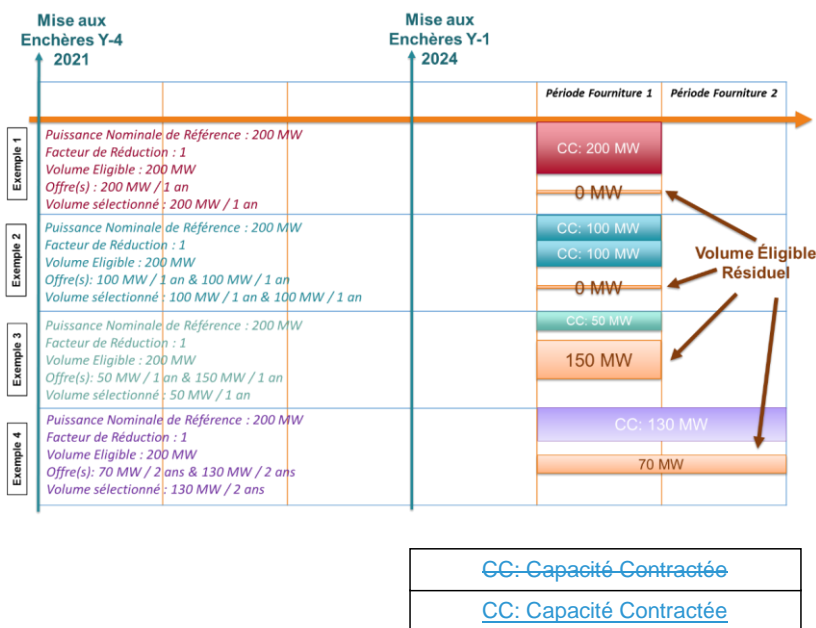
Mise aux Enchères Y-4 2021

Mise aux Enchères Y-1 2024

Période Fourniture 1

Période Fourniture 2

Exemple 1

Puissance Nominale de Référence : 200 MW
Facteur de Réduction : 1
Volume Eligible : 200 MW
Offre(s) : 200 MW / 1 an
Volume sélectionné : 200 MW / 1 an

CC: 200 MW

0 MW

Exemple 2

Puissance Nominale de Référence : 200 MW
Facteur de Réduction : 1
Volume Eligible : 200 MW
Offre(s): 100 MW / 1 an & 100 MW / 1 an
Volume sélectionné : 100 MW / 1 an & 100 MW / 1 an

CC: 100 MW

CC: 100 MW

0 MW

Volume Éligible Résiduel

Exemple 3

Puissance Nominale de Référence : 200 MW
Facteur de Réduction : 1
Volume Eligible : 200 MW
Offre(s): 50 MW / 1 an & 150 MW / 1 an
Volume sélectionné : 50 MW / 1 an

CC: 50 MW

150 MW

Exemple 4

Puissance Nominale de Référence : 200 MW
Facteur de Réduction : 1
Volume Eligible : 200 MW
Offre(s): 70 MW / 2 ans & 130 MW / 2 ans
Volume sélectionné : 130 MW / 2 ans

CC: 130 MW

70 MW

| CC: Capacité Contractée |
|---|
| CC: Capacité Contractée |